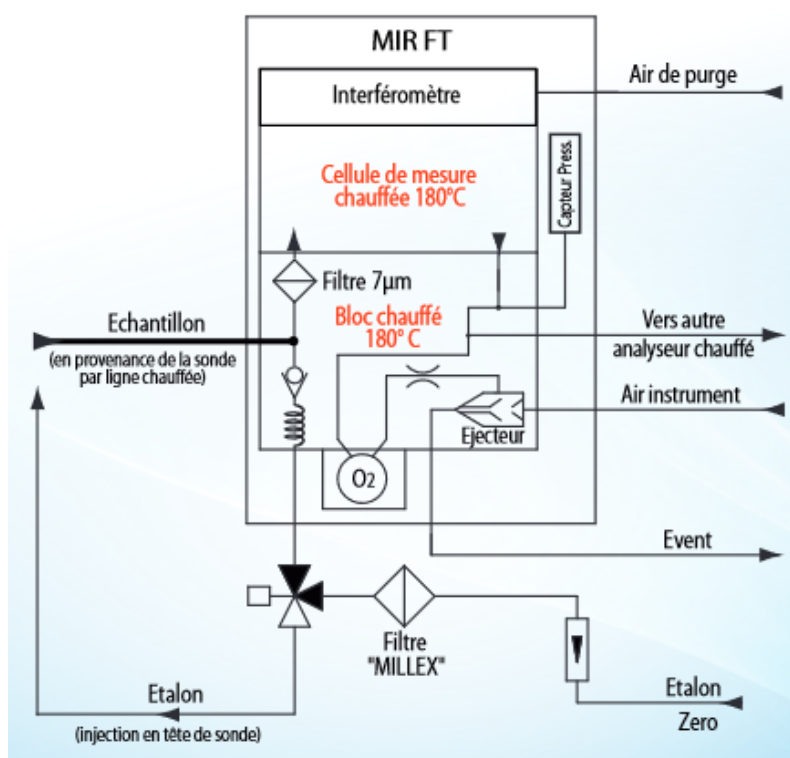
MIR FT

Interféromètre

Air de purge

Capteur Press.

Cellule de mesure chauffée 180°C

Filtre 7µm

Bloc chauffé 180° C

Echantillon

(en provenance de la sonde par ligne chauffée)

Vers autre analyseur chauffé

Air instrument

Ejecteur

$O_2$

Event

Filtre "MILLEX"

Etalon

(injection en tête de sonde)

Etalon

Zero